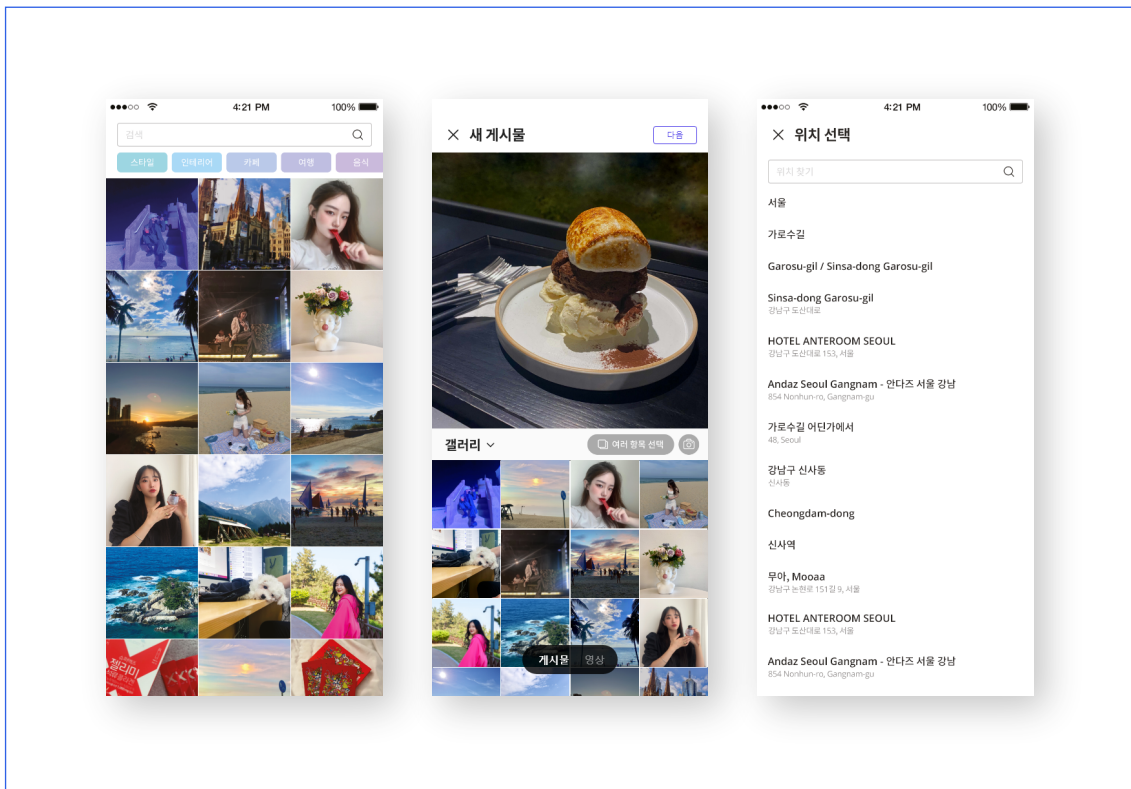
●●●○○ 4:21 PM 100%

검색

스타일 인테리어 카페 여행 음식

× 새 게시물 다음

갤러리 ⌄ 여러 항목 선택

게시물 영상

●●●○○ 4:21 PM 100%

× 위치 선택

위치 찾기

서울

가로수길

Garosu-gil / Sinsa-dong Garosu-gil

Sinsa-dong Garosu-gil
강남구 도산대로

HOTEL ANTEROOM SEOUL
강남구 도산대로 153, 서울

Andaz Seoul Gangnam - 안다즈 서울 강남
854 Nonhun-ro, Gangnam-gu

가로수길 어딘가에서
48, Seoul

강남구 신사동
신사동

Cheongdam-dong

신사역

무아, Mooaa
강남구 논현로 151길 9, 서울

HOTEL ANTEROOM SEOUL
강남구 도산대로 153, 서울

Andaz Seoul Gangnam - 안다즈 서울 강남
854 Nonhun-ro, Gangnam-gu